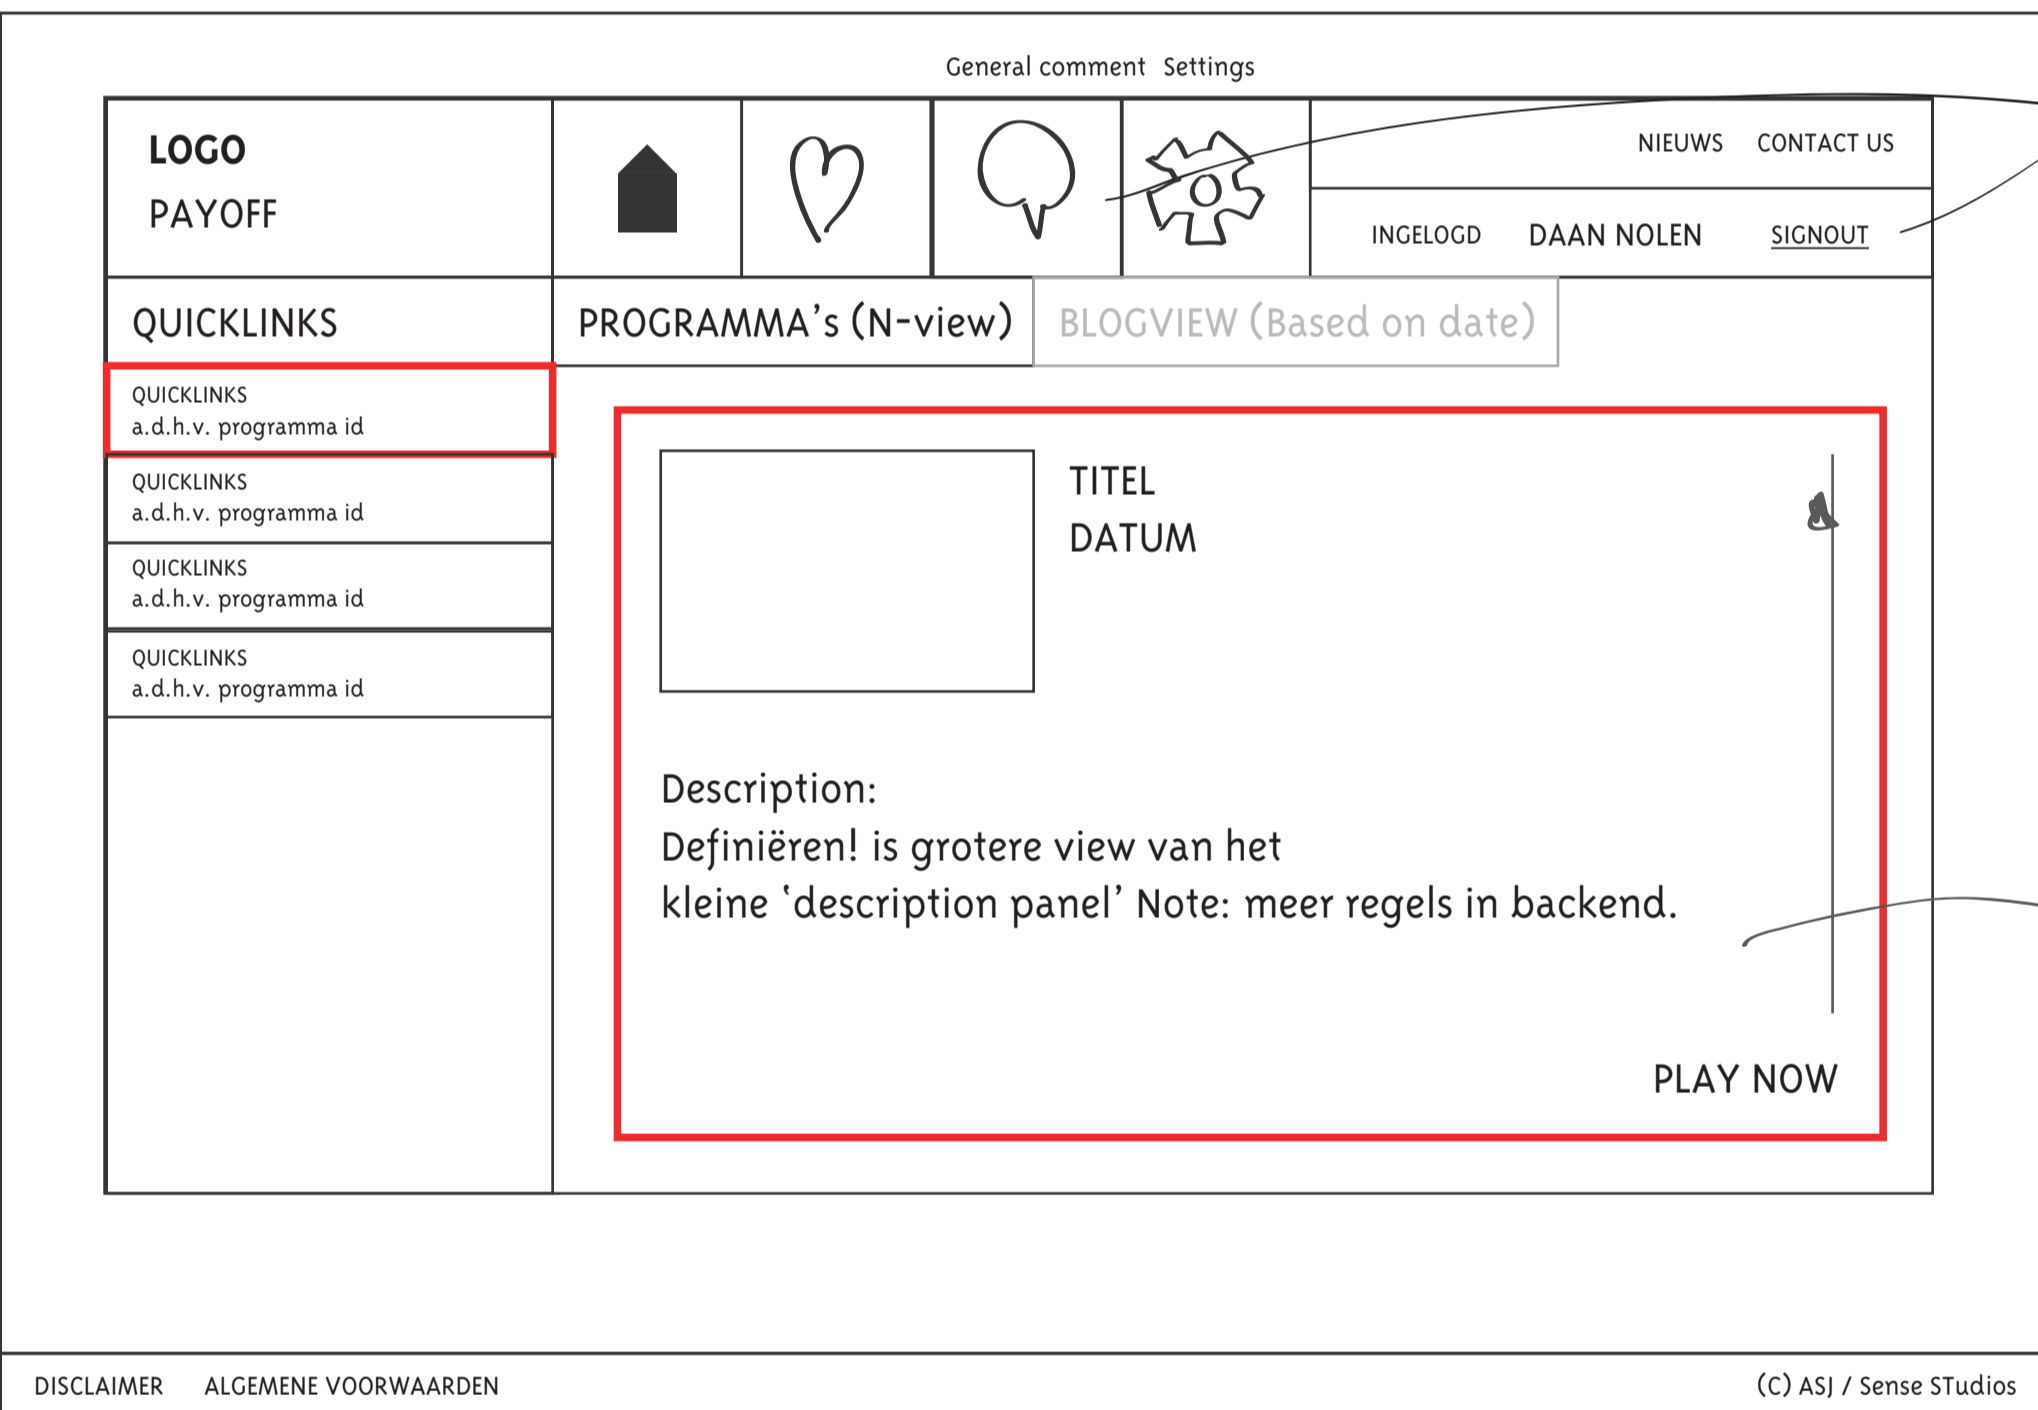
General comment Settings

LOGO
PAYOFF

NIEUWS CONTACT US

INGELOGD DAAN NOLEN SIGNOUT

QUICKLINKS

PROGRAMMA's (N-view)

BLOGVIEW (Based on date)

QUICKLINKS
a.d.h.v. programma id

QUICKLINKS
a.d.h.v. programma id

QUICKLINKS
a.d.h.v. programma id

QUICKLINKS
a.d.h.v. programma id

TITEL
DATUM

Description:
Definiëren! is grotere view van het kleine 'description panel' Note: meer regels in backend.

PLAY NOW

DISCLAIMER ALGEMENE VOORWAARDEN

(C) ASJ / Sense STudios